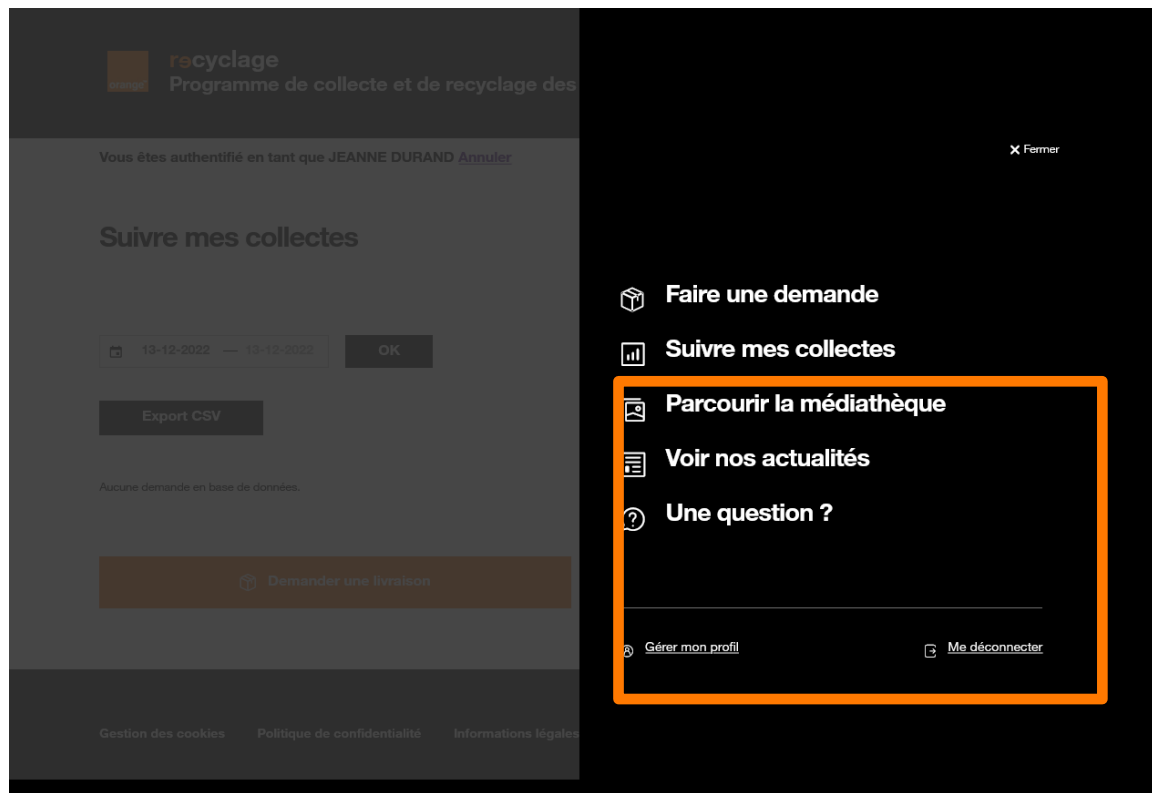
business

recyclage
Programme de collecte et de recyclage des

Vous êtes authentifié en tant que JEANNE DURAND Annuler

Suivre mes collectes

13-12-2022 — 13-12-2022 OK

Export CSV

Aucune demande en base de données.

Demander une livraison

Gestion des cookies Politique de confidentialité Informations légales

✕ Fermer

Faire une demande

Suivre mes collectes

Parcourir la médiathèque

Voir nos actualités

Une question ?

Gérer mon profil

Me déconnecter